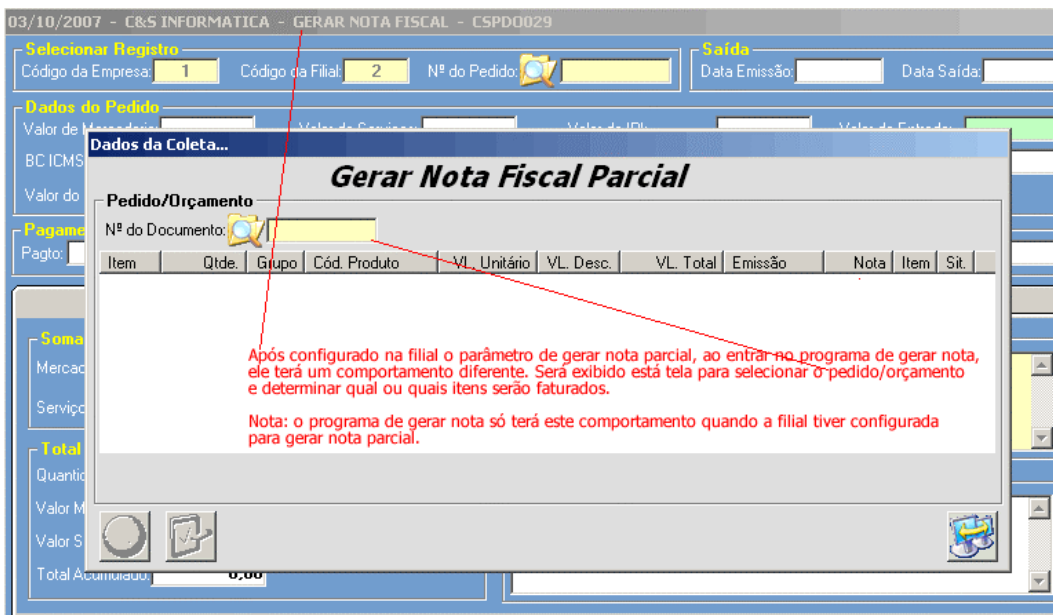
03/10/2007 - C&S INFORMATICA - GERAR NOTA FISCAL - CSPD0029

Selecionar Registro
Código da Empresa: 1
Código da Filial: 2
Nº do Pedido:

Saída
Data Emissão:
Data Saída:

Dados do Pedido
Valor de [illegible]
Valor de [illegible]
Valor de IPI:
Valor de Entrada:
BC ICMS
Valor do

Pagame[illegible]
Pagto:

Soma
Mercad
Serviço

Total
Quantid
Valor M
Valor S
Total Acumulado: 0,00

Dados da Coleta...

Gerar Nota Fiscal Parcial

Pedido/Orçamento
Nº do Documento:

| Item | Qtde. | Grupo | Cód. Produto | VL. Unitário | VL. Desc. | VL. Total | Emissão | Nota | Item | Sit. |
|---|---|---|---|---|---|---|---|---|---|---|

Após configurado na filial o parâmetro de gerar nota parcial, ao entrar no programa de gerar nota, ele terá um comportamento diferente. Será exibido está tela para selecionar o pedido/orçamento e determinar qual ou quais itens serão faturados.

Nota: o programa de gerar nota só terá este comportamento quando a filial tiver configurada para gerar nota parcial.